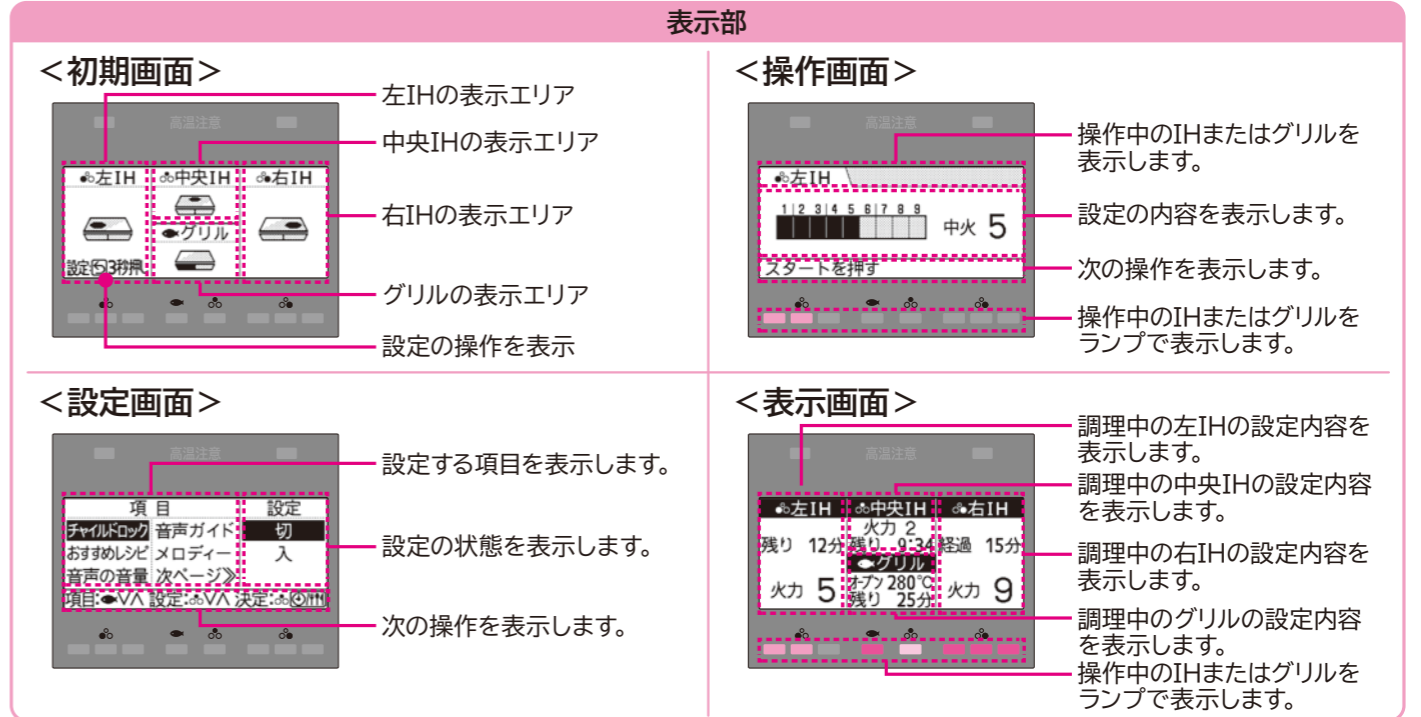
表示部

<初期画面>

高温注意

左IH 中央IH 右IH

グリル

設定⊡3秒押

左IHの表示エリア

中央IHの表示エリア

右IHの表示エリア

グリルの表示エリア

設定の操作を表示

<操作画面>

高温注意

左IH

1 2 3 4 5 6 7 8 9

中火 5

スタートを押す

操作中のIHまたはグリルを表示します。

設定の内容を表示します。

次の操作を表示します。

操作中のIHまたはグリルをランプで表示します。

<設定画面>

高温注意

| 項 目 | | 設定 |
|---|---|---|
| チャイルドロック | 音声ガイド | 切 |
| おすすめレシピ | メロディー | 入 |
| 音声の音量 | 次ページ》 | |

項目:V∧ 設定:V∧ 決定:

設定する項目を表示します。

設定の状態を表示します。

次の操作を表示します。

<表示画面>

高温注意

左IH 中央IH 右IH

火力 2

残り 12分 残り 9:34 経過 15分

グリル

オーブン 280℃

火力 5 残り 25分 火力 9

調理中の左IHの設定内容を表示します。

調理中の中央IHの設定内容を表示します。

調理中の右IHの設定内容を表示します。

調理中のグリルの設定内容を表示します。

操作中のIHまたはグリルをランプで表示します。